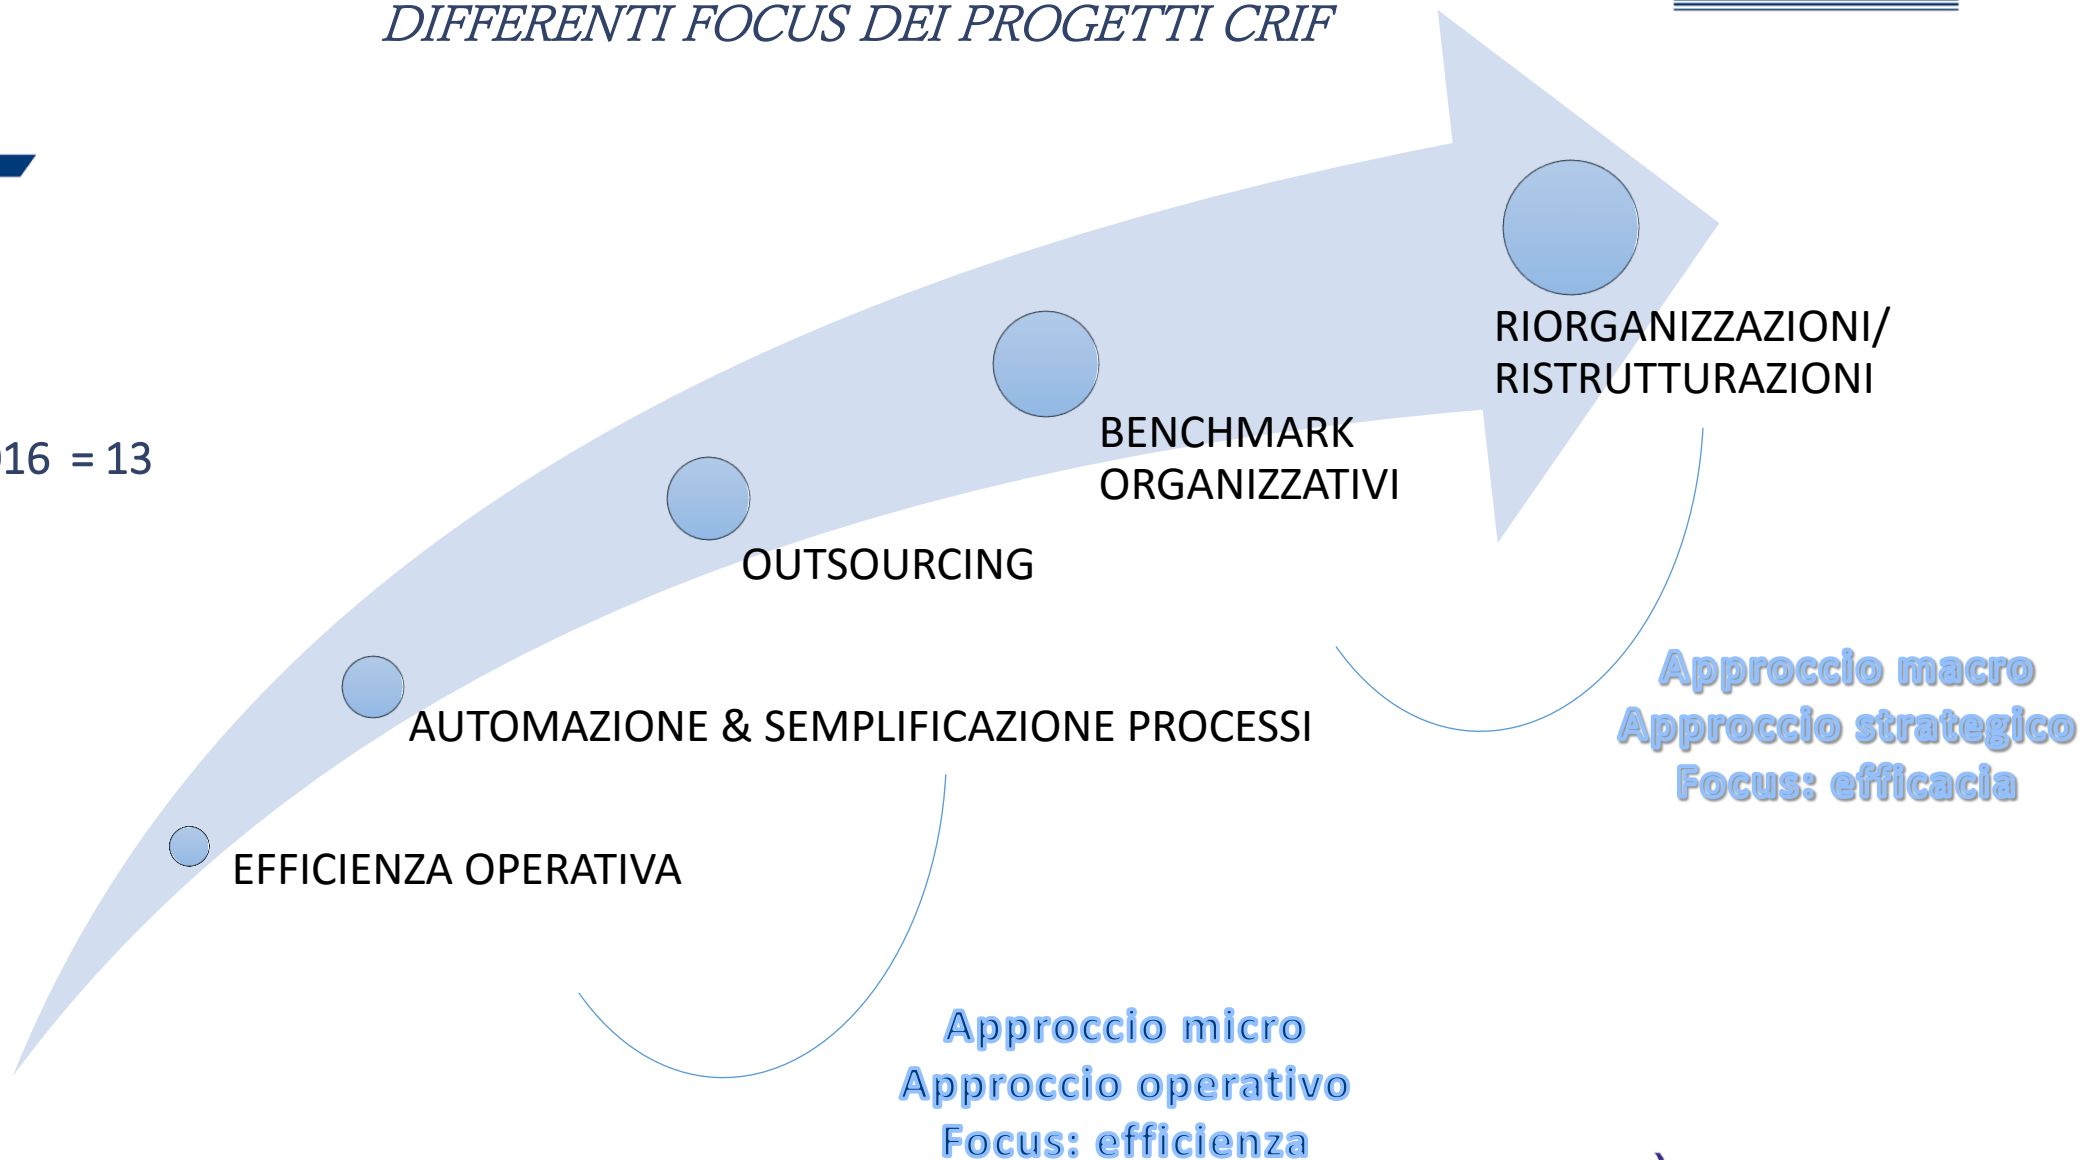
DIFFERENTI FOCUS DEI PROGETTI CRIF

16 = 13

RIORGANIZZAZIONI/
RISTRUTTURAZIONI

BENCHMARK
ORGANIZZATIVI

OUTSOURCING

AUTOMAZIONE & SEMPLIFICAZIONE PROCESSI

EFFICIENZA OPERATIVA

Approccio macro
Approccio strategico
Focus: efficacia

Approccio micro
Approccio operativo
Focus: efficienza